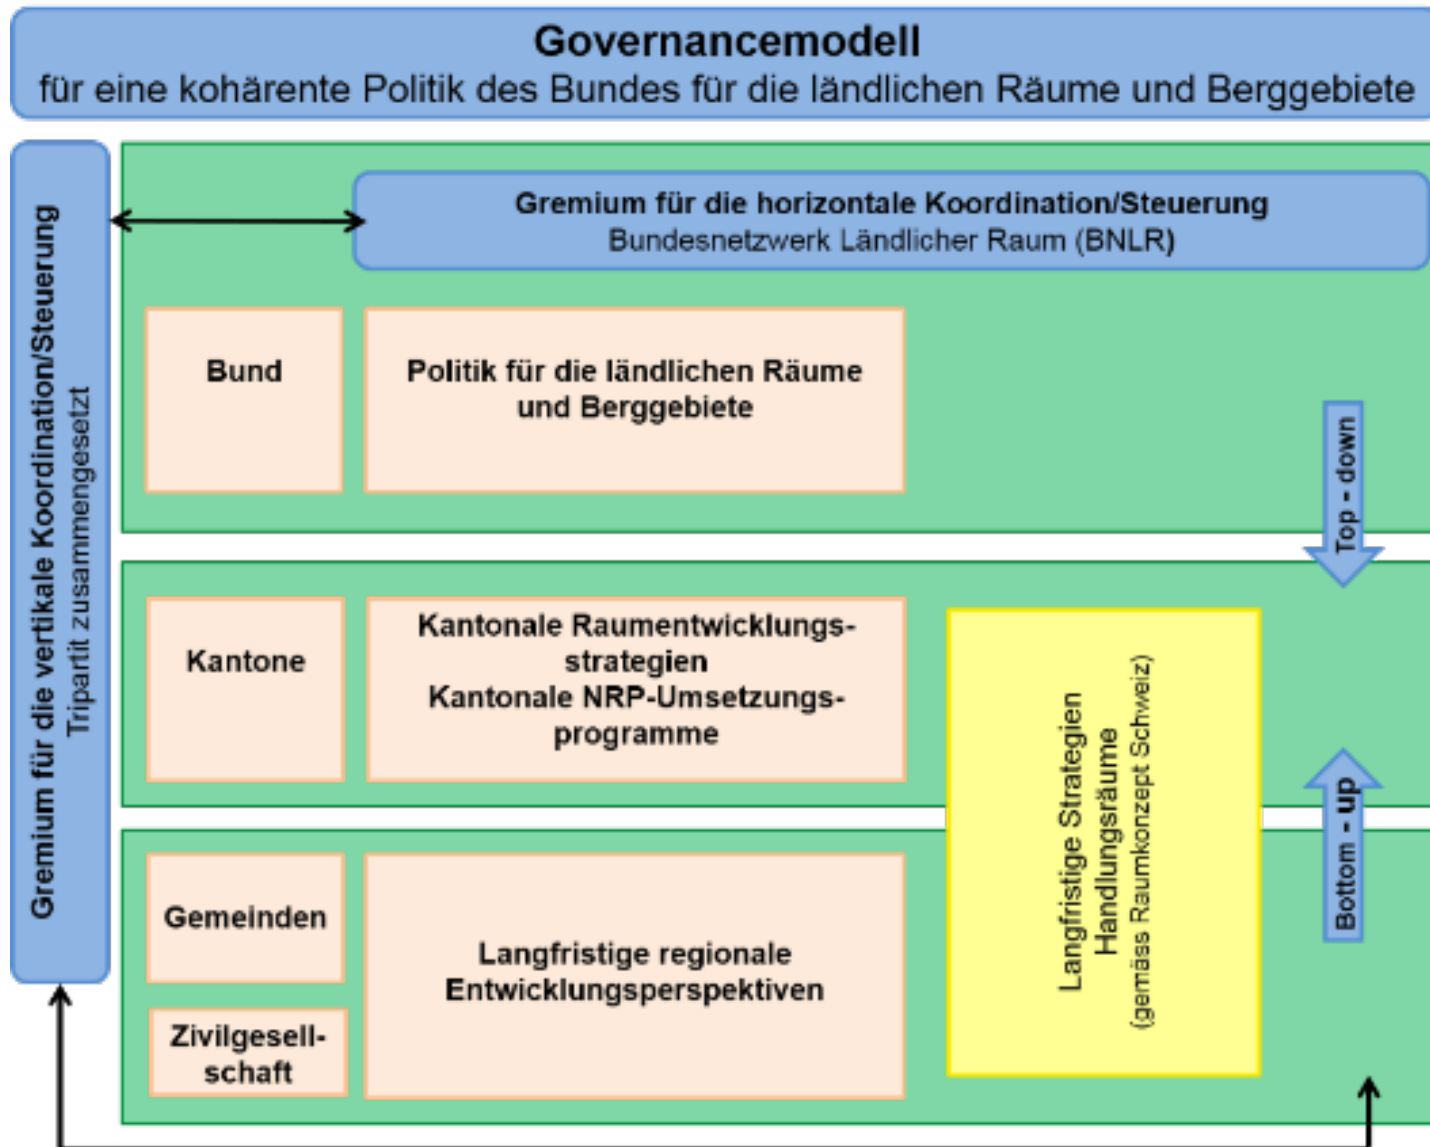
Governancemodell
für eine kohärente Politik des Bundes für die ländlichen Räume und Berggebiete

Gremium für die vertikale Koordination/Steuerung
Tripartit zusammengesetzt

Gremium für die horizontale Koordination/Steuerung
Bundesnetzwerk Ländlicher Raum (BNLR)

Bund

Politik für die ländlichen Räume und Berggebiete

Top - down

Kantone

Kantonale Raumentwicklungsstrategien
Kantonale NRP-Umsetzungsprogramme

Langfristige Strategien
Handlungsräume
(gemäss Raumkonzept Schweiz)

Bottom - up

Gemeinden

Zivilgesellschaft

Langfristige regionale Entwicklungsperspektiven